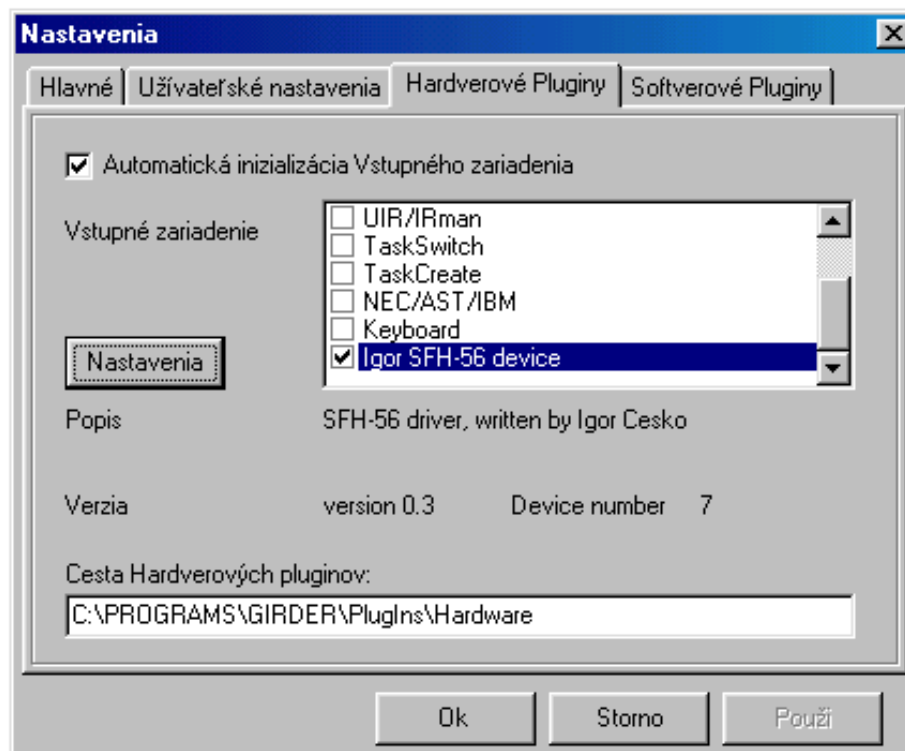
Nastavenia

Hlavné | Užívateľské nastavenia | Hardverové Pluginy | Softverové Pluginy

Automatická inizializácia Vstupného zariadenia

Vstupné zariadenie

UIR/IRman
TaskSwitch
TaskCreate
NEC/AST/IBM
Keyboard
Igor SFH-56 device

Nastavenia

Popis SFH-56 driver, written by Igor Cesko

Verzia version 0.3 Device number 7

Cesta Hardverových pluginov:

C:\PROGRAMS\GIRDER\PlugIns\Hardware

Ok Storno Použi